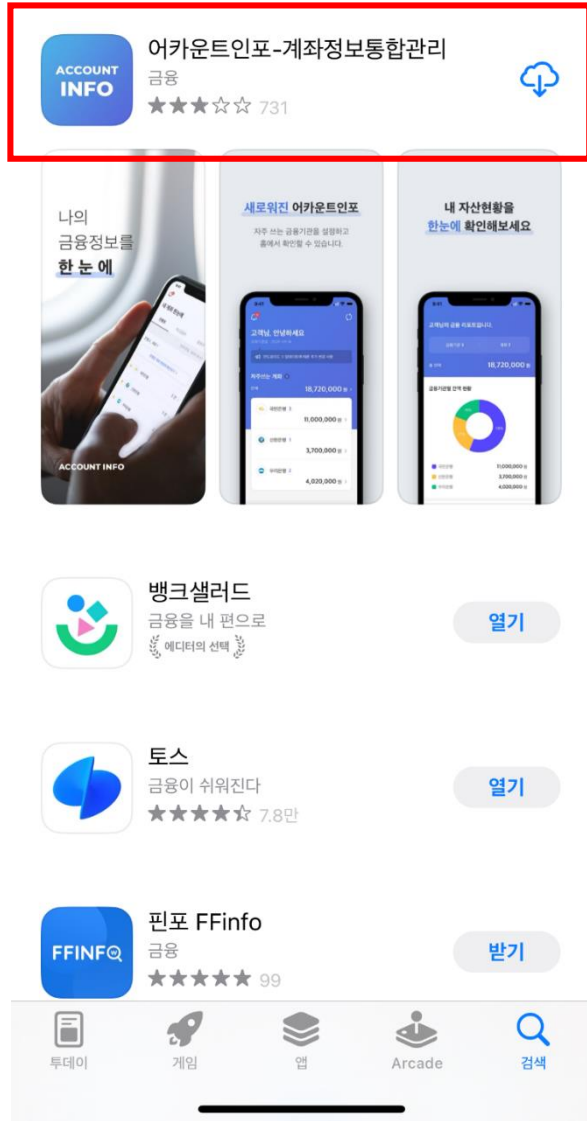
ACCOUNT INFO

어카운트인포-계좌정보통합관리
금융
★★★☆☆ 731

나의
금융정보를
한 눈 에

ACCOUNT INFO

새로워진 어카운트인포
자주 쓰는 금융기관을 설정하고 홈에서 확인할 수 있습니다.

고객님, 안녕하세요
18,720,000 원
11,000,000 원
3,700,000 원
4,020,000 원

내 자산현황을
한눈에 확인해보세요

18,720,000 원
11,000,000 원
3,700,000 원
4,020,000 원

뱅크샐러드
금융을 내 편으로
에디터의 선택
열기

토스
금융이 쉬워진다
★★★★☆ 7.8만
열기

FFINFO
핀포 FFinfo
금융
★★★★★ 99
받기

투데이
게임
앱
Arcade
검색